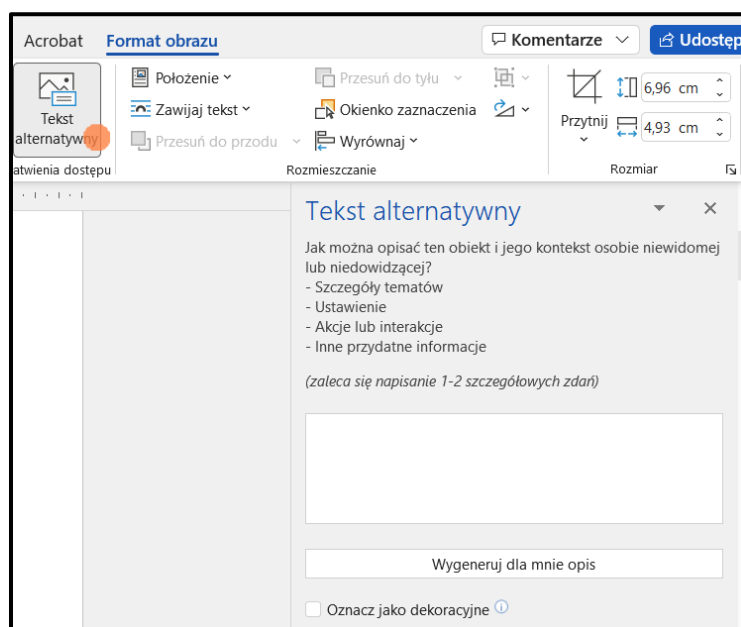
Acrobat Format obrazu

Komentarze

Udostęp

Tekst alternatywny

atwienia dostępu

Położenie

Zawijaj tekst

Przesuń do przodu

Przesuń do tyłu

Okienko zaznaczenia

Wyrównaj

Rozmieszczanie

Przytnij

6,96 cm

4,93 cm

Rozmiar

Tekst alternatywny

Jak można opisać ten obiekt i jego kontekst osobie niewidomej lub niedowidzącej?
- Szczegóły tematów
- Ustawienie
- Akcje lub interakcje
- Inne przydatne informacje

(zaleca się napisanie 1-2 szczegółowych zdań)

Wygeneruj dla mnie opis

Oznacz jako dekoracyjne